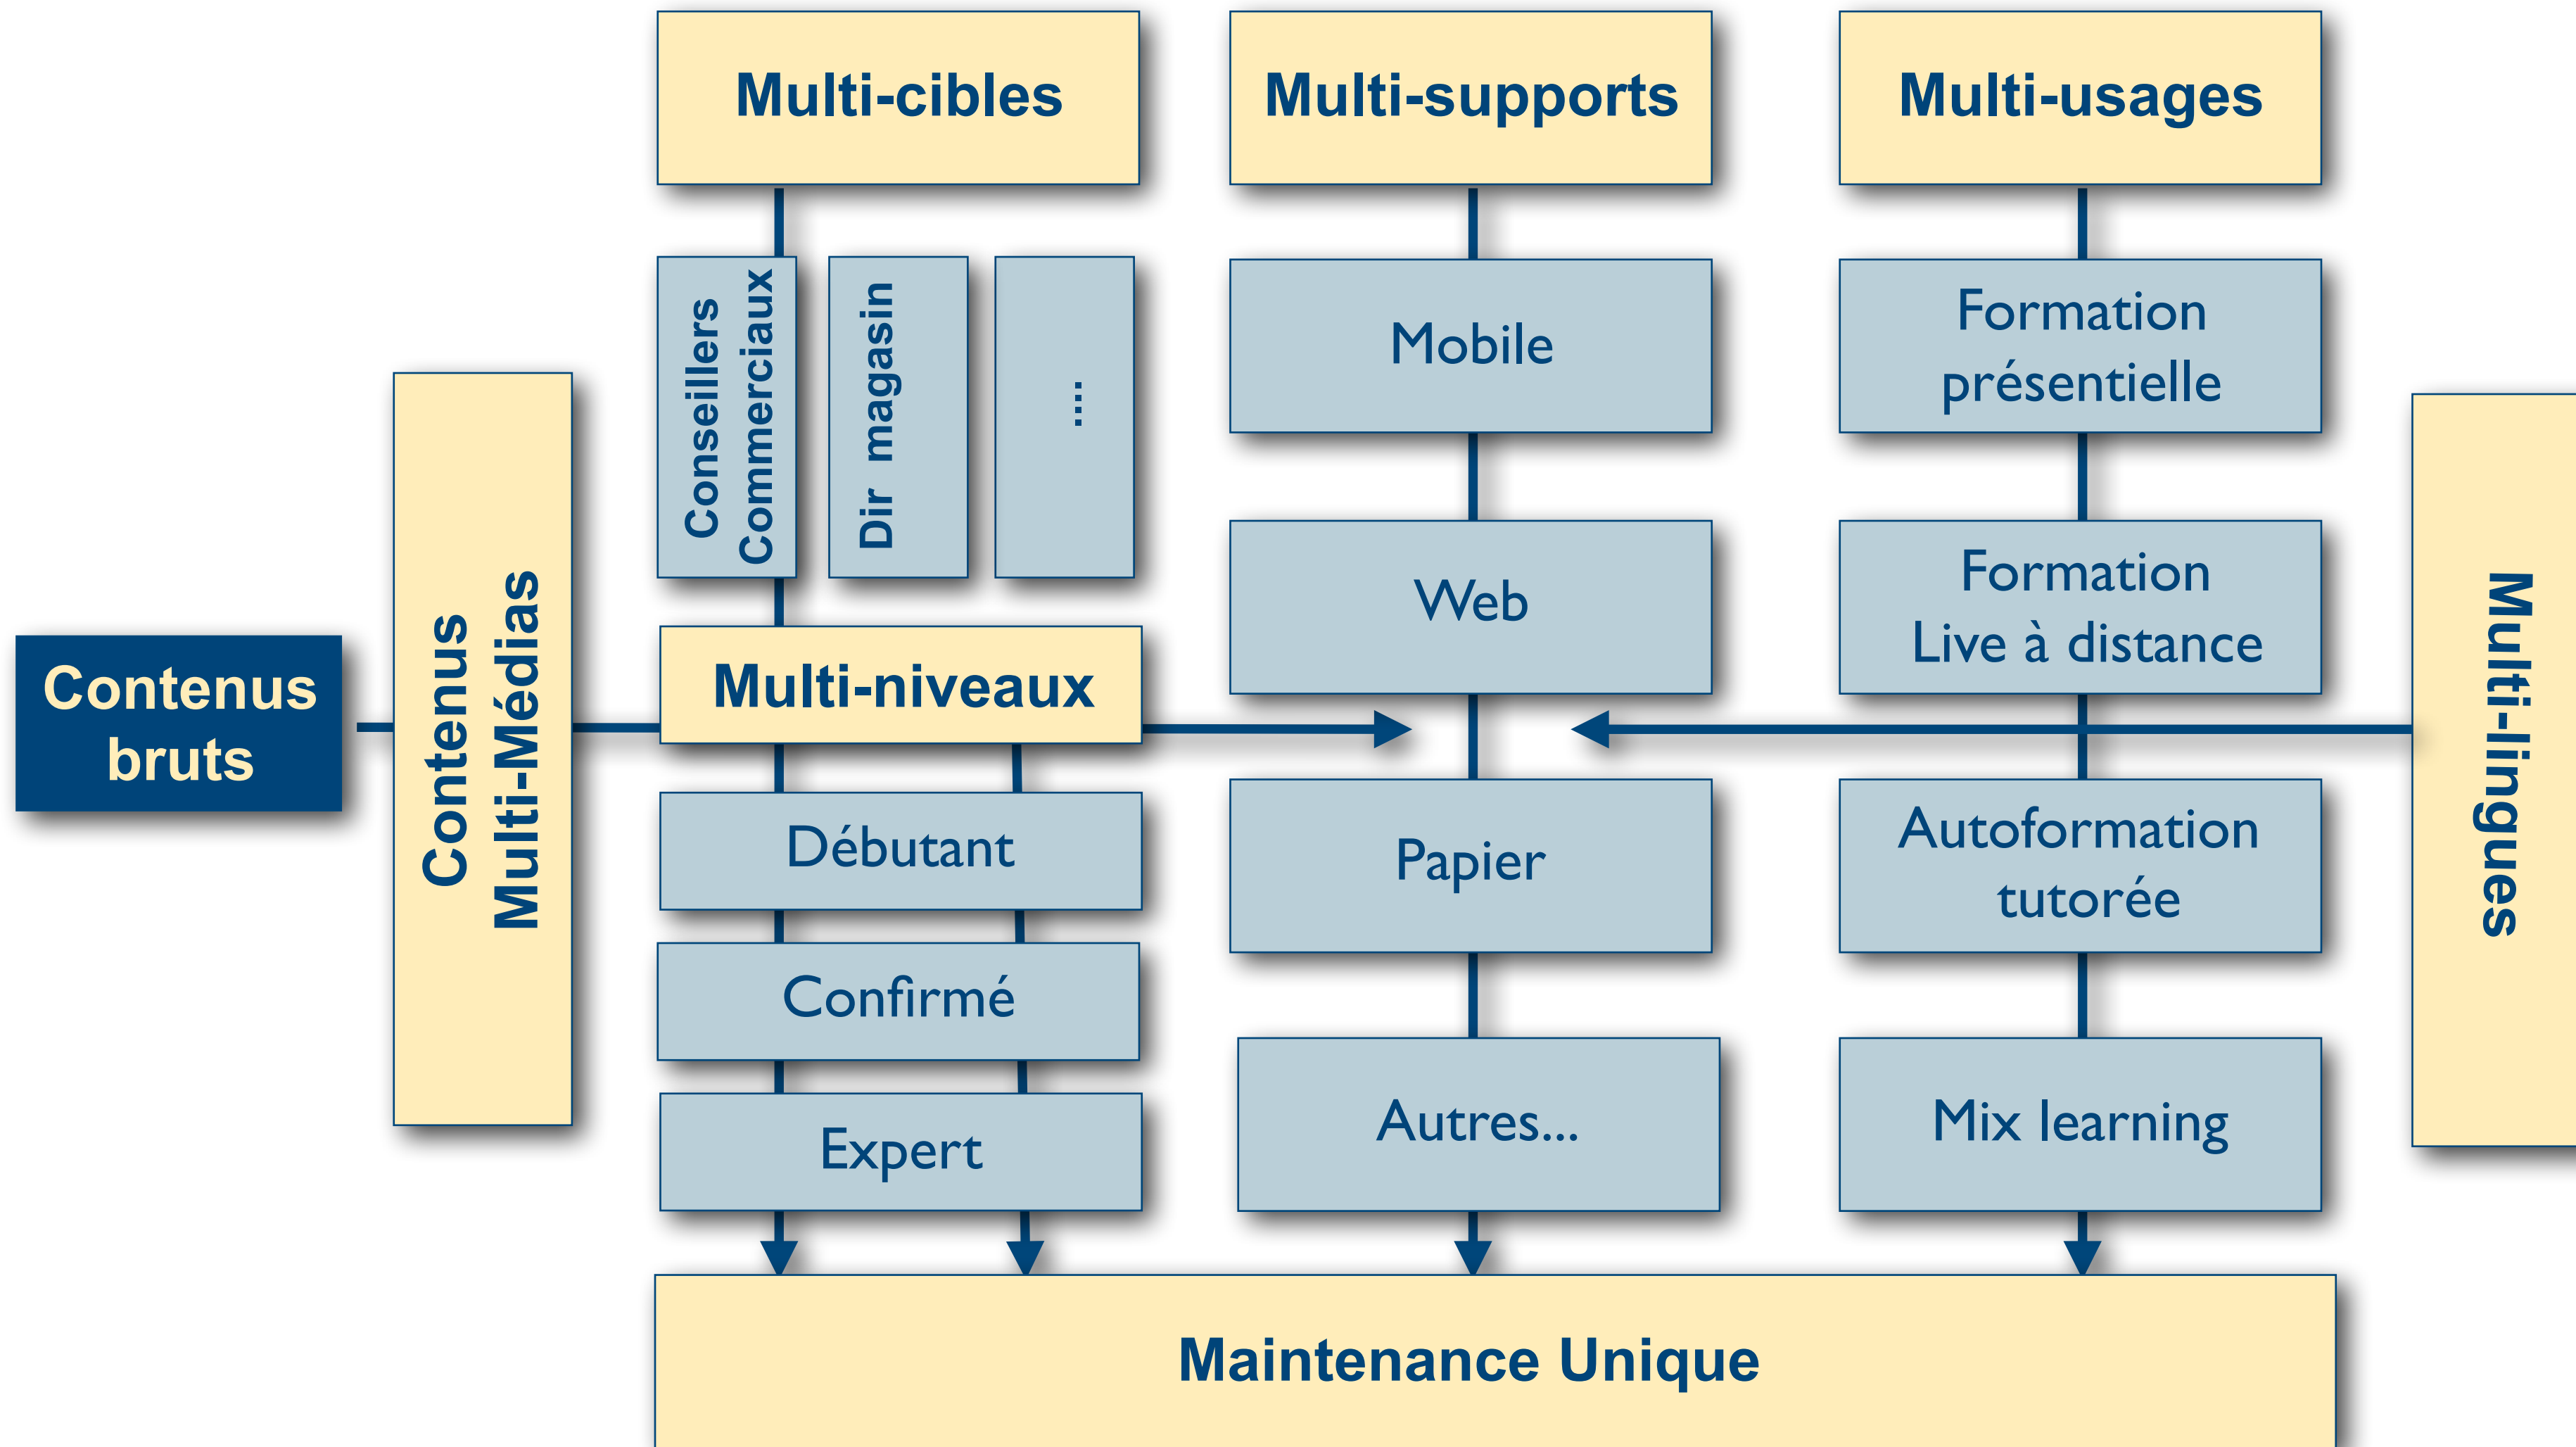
Multi-cibles

Multi-supports

Multi-usages

Conseillers Commerciaux

Dir magasin

...

Mobile

Formation présentielle

Web

Formation Live à distance

Contenus bruts

Contenus Multi-Médias

Multi-niveaux

Débutant

Confirmé

Expert

Papier

Autres...

Autoformation tutorée

Mix learning

Multi-lingues

Maintenance Unique